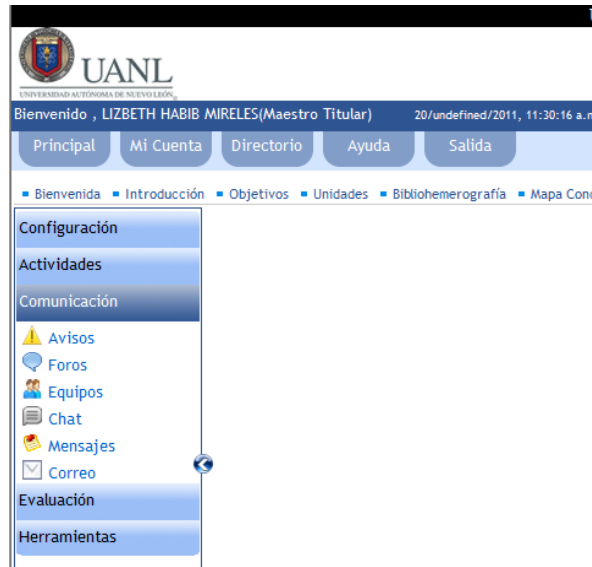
UANL
UNIVERSIDAD AUTÓNOMA DE NUEVO LEÓN

Bienvenido , LIZBETH HABIB MIRELES(Maestro Titular) 20/undefined/2011, 11:30:16 a.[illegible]

Principal
Mi Cuenta
Directorio
Ayuda
Salida

Bienvenida
Introducción
Objetivos
Unidades
Bibliohemerografía
Mapa Con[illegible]

Configuración
Actividades
Comunicación
Avisos
Foros
Equipos
Chat
Mensajes
Correo
Evaluación
Herramientas